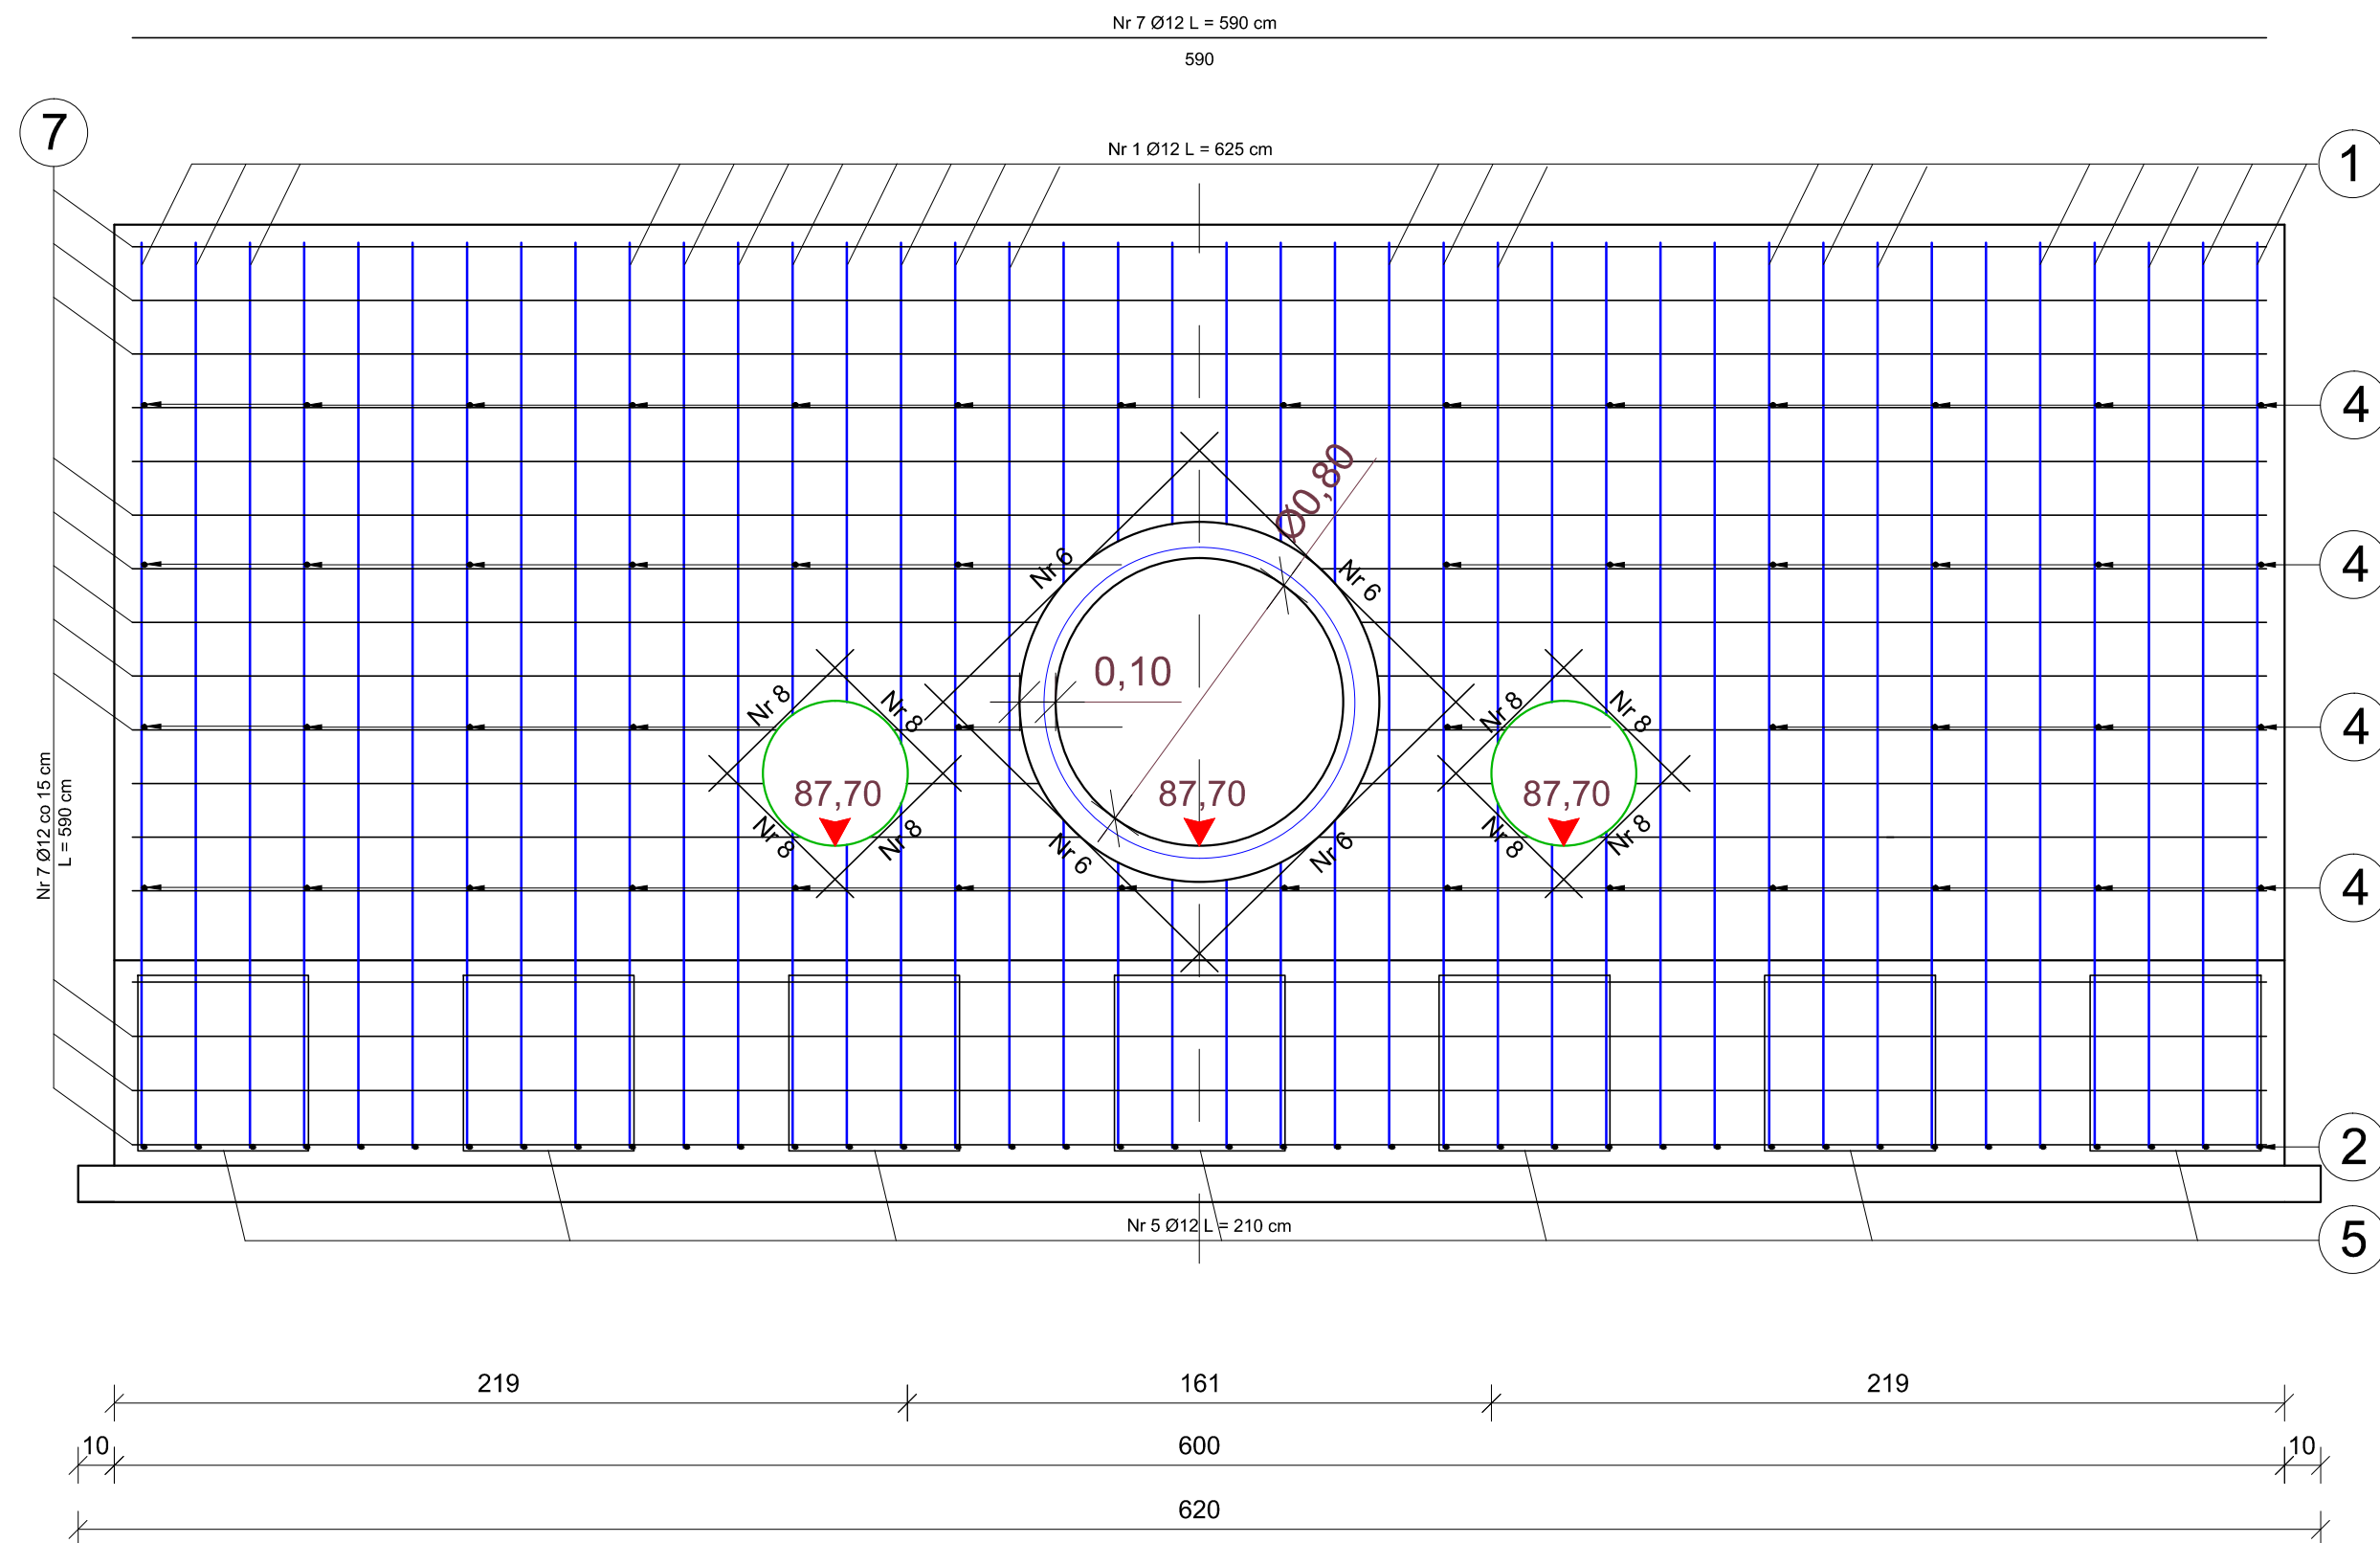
Nr 7 Ø12 L = 590 cm
590

7

Nr 1 Ø12 L = 625 cm

1

4

4

4

4

Ø0,80

Nr 6
Nr 6

0,10

Nr 8
Nr 8
Nr 8
Nr 8

Nr 8
Nr 8
Nr 8
Nr 8

87,70
87,70
87,70

Nr 6
Nr 6

Nr 7 Ø12 co 15 cm
L = 590 cm

2

Nr 5 Ø12 L = 210 cm

5

219
161
219
10
600
10
620